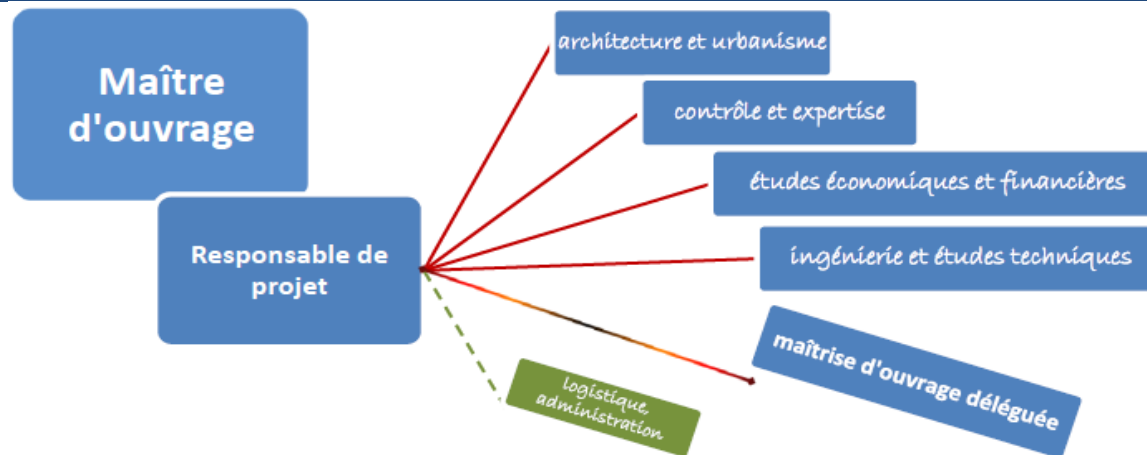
Maître d'ouvrage

Responsable de projet

architecture et urbanisme

contrôle et expertise

études économiques et financières

ingénierie et études techniques

maîtrise d'ouvrage déléguée

logistique, administration